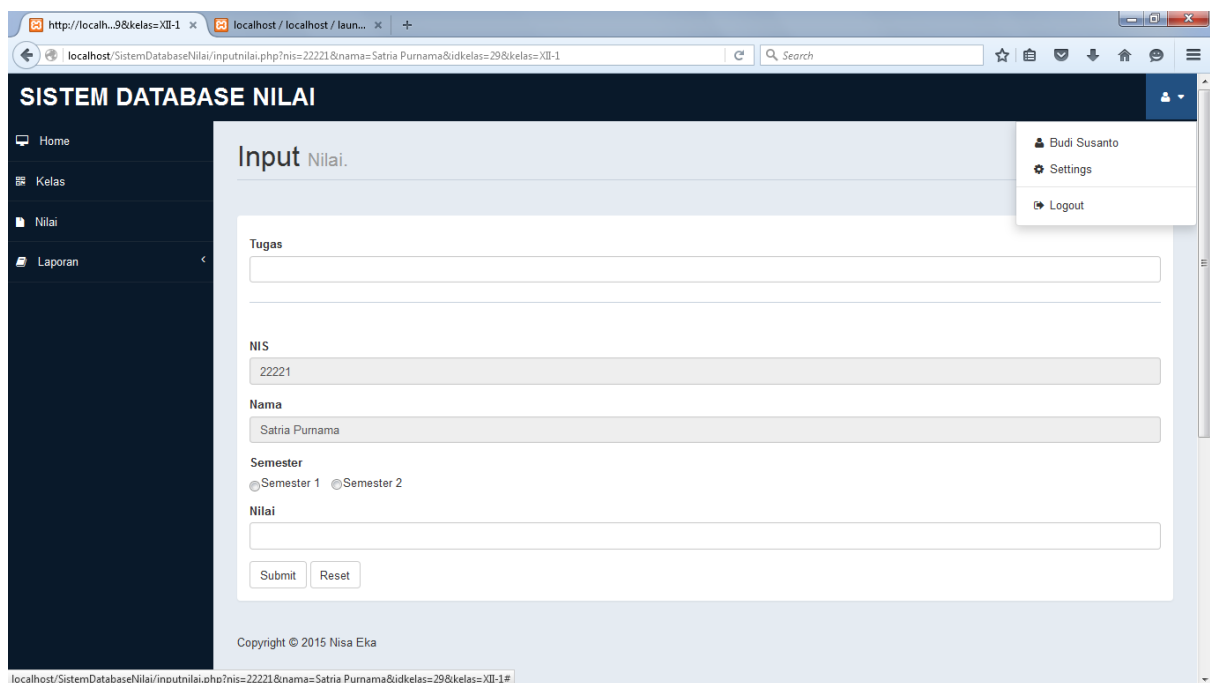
http://localh...9&kelas=XII-1 ×
localhost / localhost / laun... ×
+

localhost/SistemDatabaseNilai/inputnilai.php?nis=22221&nama=Satria Purnama&idkelas=29&kelas=XII-1

Search

SISTEM DATABASE NILAI

Home
Kelas
Nilai
Laporan

Input Nilai.

Budi Susanto
Settings
Logout

Tugas

NIS
22221

Nama
Satria Purnama

Semester
Semester 1 Semester 2

Nilai

Submit Reset

Copyright © 2015 Nisa Eka

localhost/SistemDatabaseNilai/inputnilai.php?nis=22221&nama=Satria Purnama&idkelas=29&kelas=XII-1#